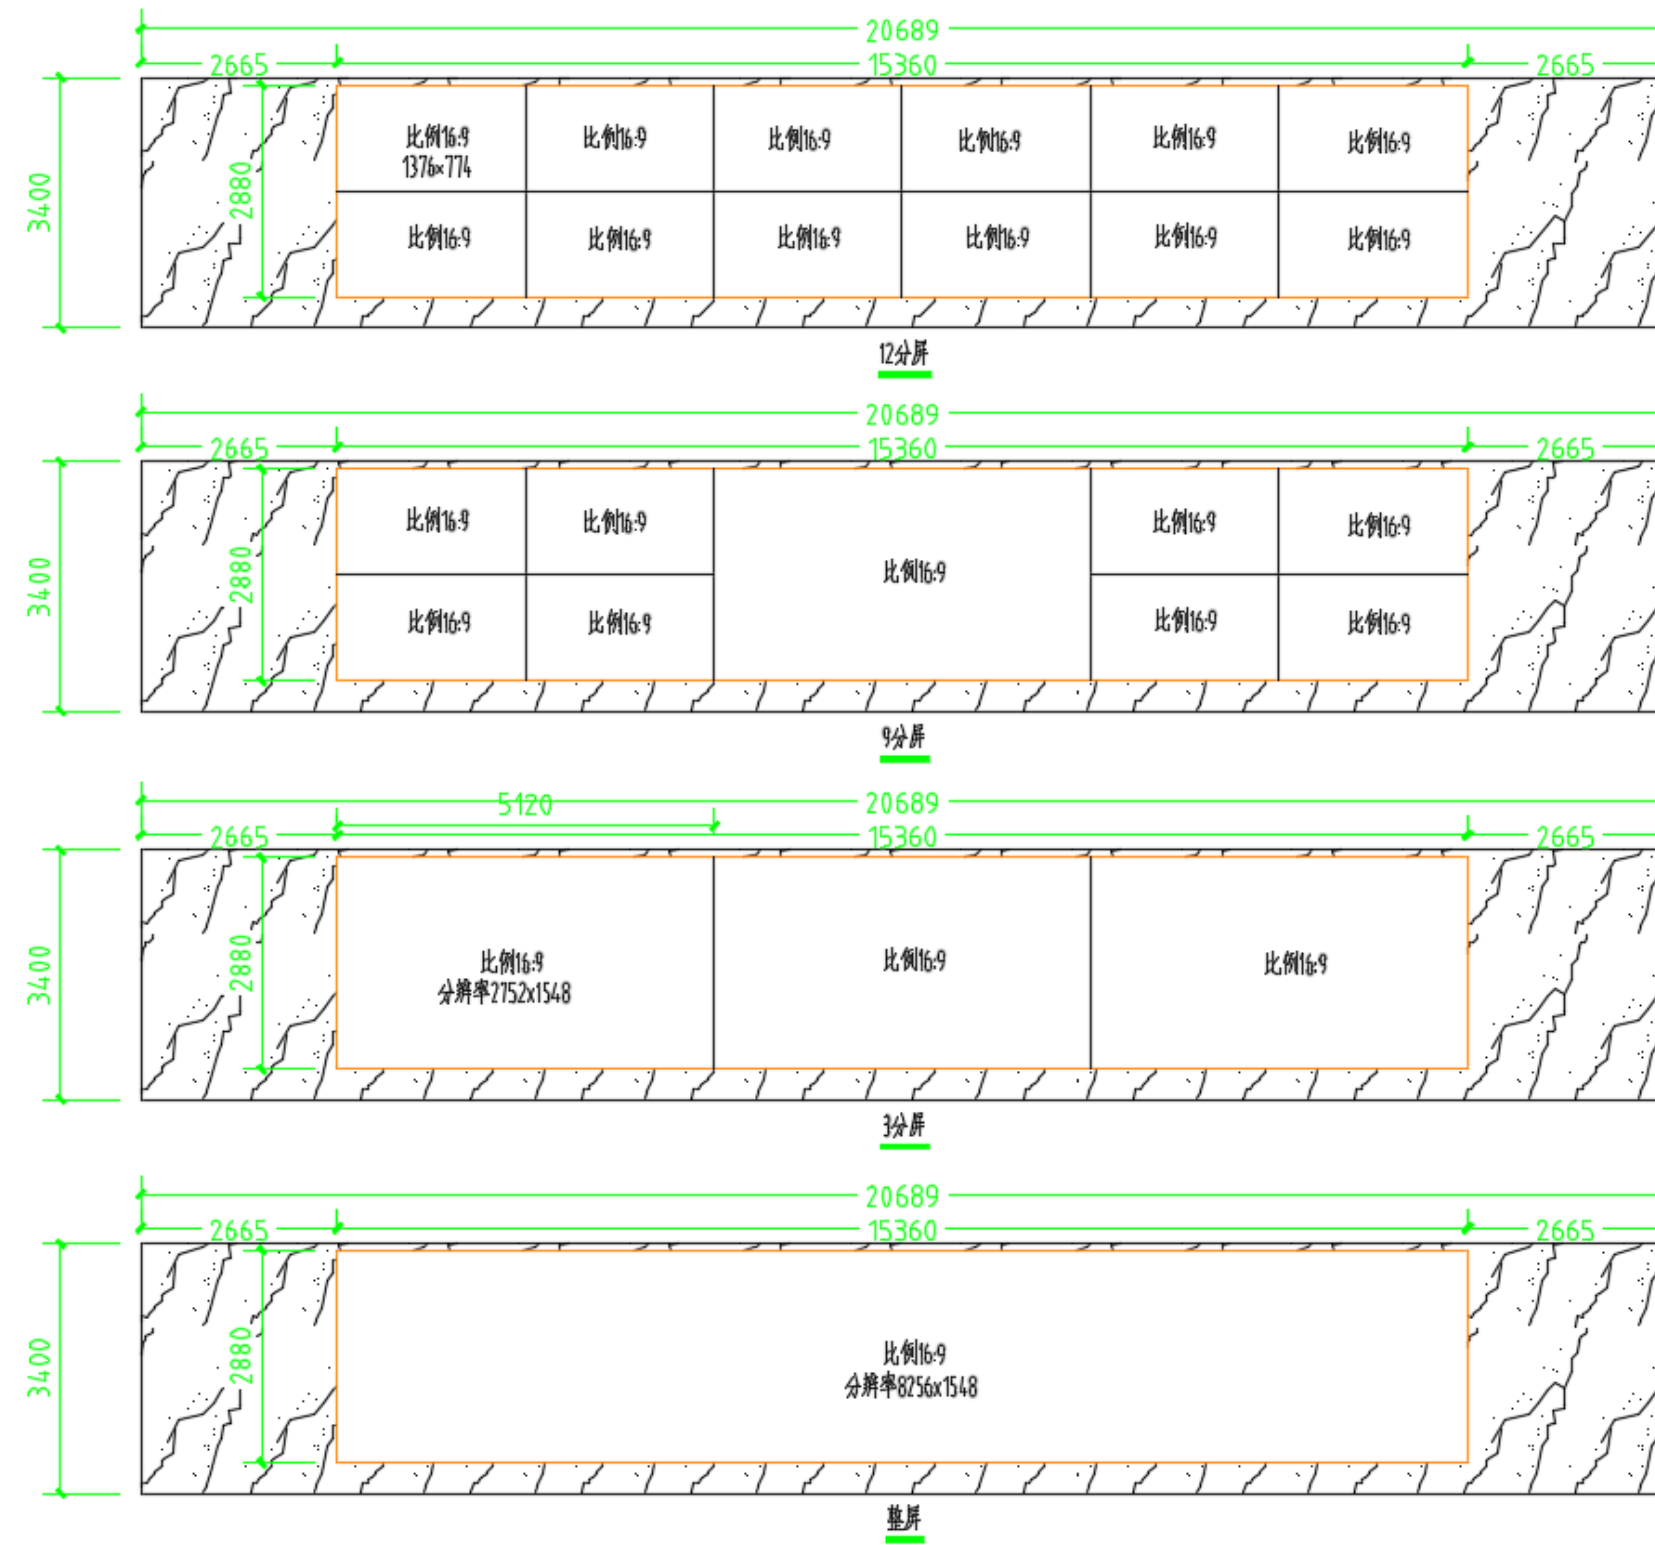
20689
2665
15360
2665
3400
2880

| 比例16:9 1376×774 | 比例16:9 | 比例16:9 | 比例16:9 | 比例16:9 | 比例16:9 |
|---|---|---|---|---|---|
| 比例16:9 | 比例16:9 | 比例16:9 | 比例16:9 | 比例16:9 | 比例16:9 |

12分屏

20689
2665
15360
2665
3400
2880

比例16:9
比例16:9
比例16:9
比例16:9
比例16:9
比例16:9
比例16:9
比例16:9
比例16:9

9分屏

5120
20689
2665
15360
2665
3400
2880

比例16:9
分辨率2752x1548
比例16:9
比例16:9

3分屏

20689
2665
15360
2665
3400
2880

比例16:9
分辨率8256x1548

整屏